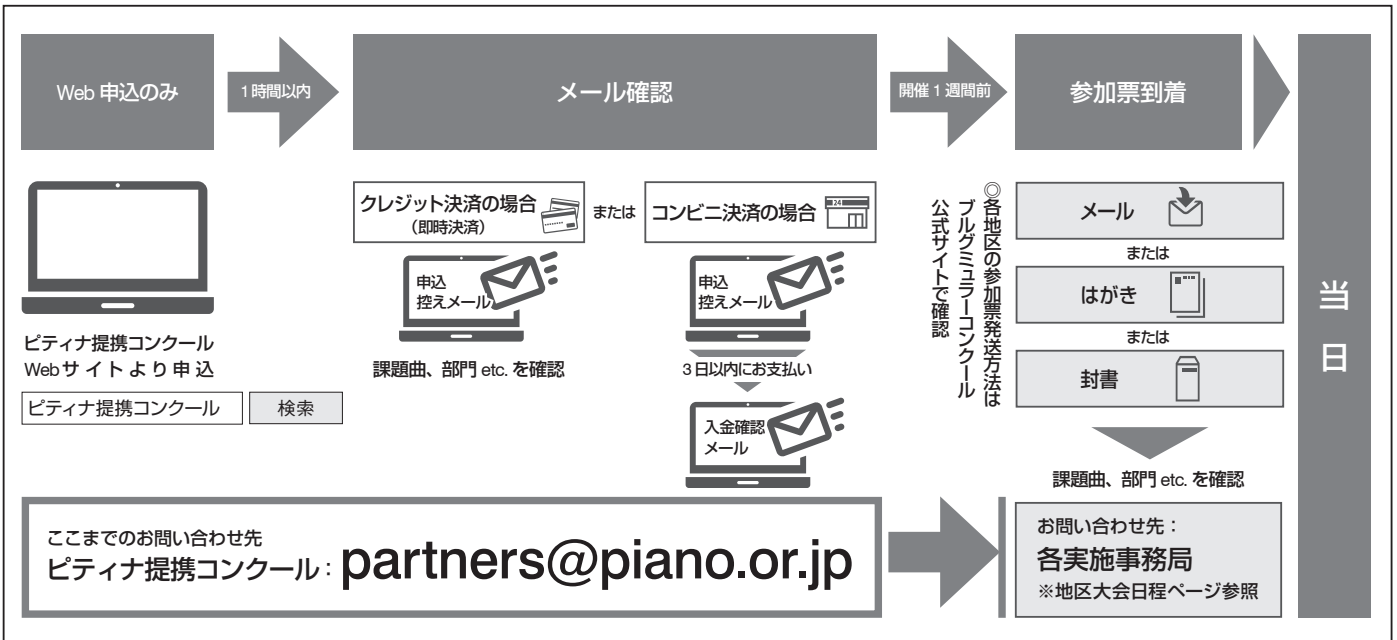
Web 申込のみ

1時間以内

メール確認

開催1週間前

参加票到着

当日

ピティナ提携コンクール
Webサイトより申込

ピティナ提携コンクール | 検索

クレジット決済の場合
（即時決済）

または

コンビニ決済の場合

申込
控えメール

課題曲、部門 etc. を確認

申込
控えメール

3日以内にお支払い

入金確認
メール

◎各地区の参加票発送方法は
ブルグミュラーコンクール
公式サイトで確認

メール

または

はがき

または

封書

課題曲、部門 etc. を確認

ここまでのお問い合わせ先
ピティナ提携コンクール：partners@piano.or.jp

お問い合わせ先：
各実施事務局
※地区大会日程ページ参照